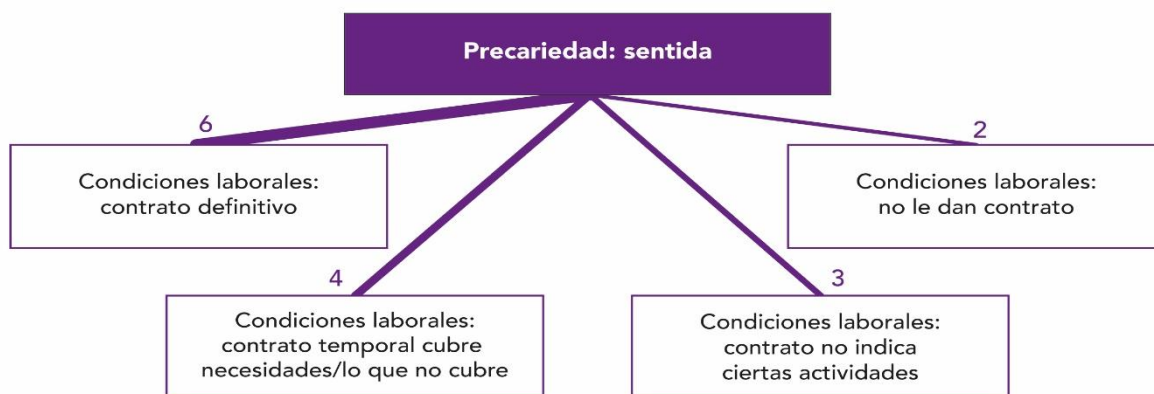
Precariedad: sentida

6

Condiciones laborales: contrato definitivo

2

Condiciones laborales: no le dan contrato

4

Condiciones laborales: contrato temporal cubre necesidades/lo que no cubre

3

Condiciones laborales: contrato no indica ciertas actividades